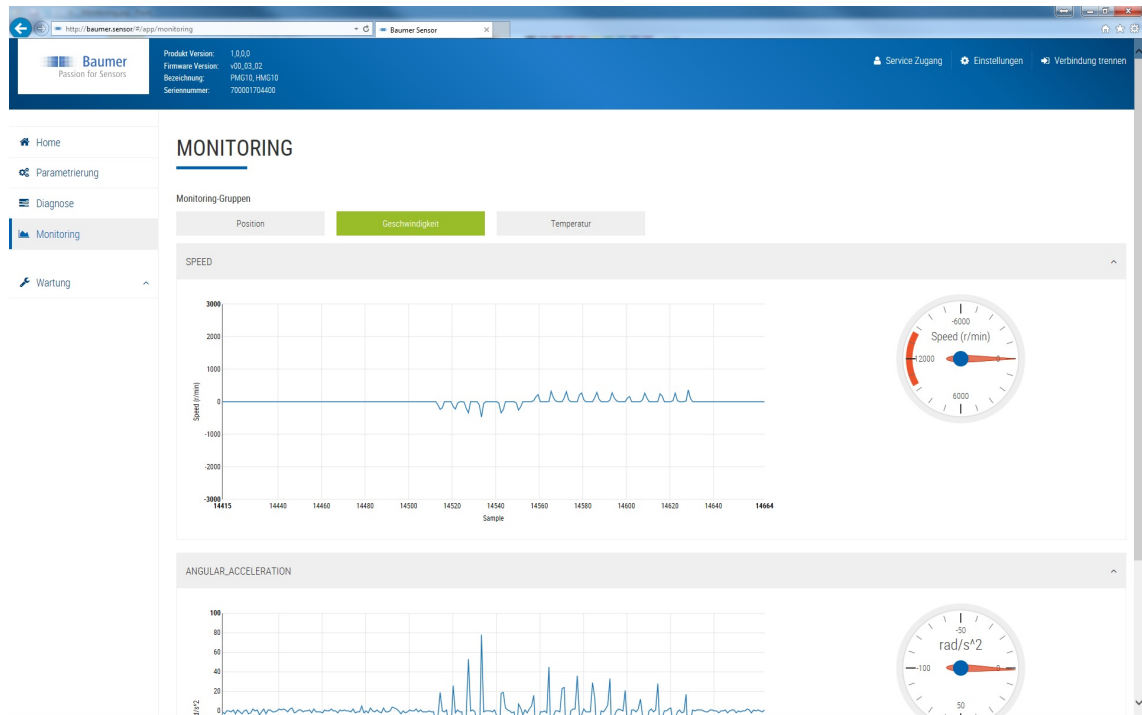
http://baumer.sensor/#/app/monitoring
Baumer Sensor

Baumer
Passion for Sensors

Produkt Version: 1,0,0,0
Firmware Version: v00_03_02
Bezeichnung: PMG10, HMG10
Seriennummer: 700001704400

Service Zugang
Einstellungen
Verbindung trennen

Home
Parametrierung
Diagnose
Monitoring
Wartung

MONITORING

Monitoring-Gruppen

Position
Geschwindigkeit
Temperatur

SPEED

3000
2000
1000
0
-1000
-2000
-3000
Speed (r/min)
14415 14440 14460 14480 14500 14520 14540 14560 14580 14600 14620 14640 14664
Sample

-6000
Speed (r/min)
-12000
0
6000

ANGULAR_ACCELERATION

100
80
60
40
20
0
d/s^2

-50
rad/s^2
-100
0
50